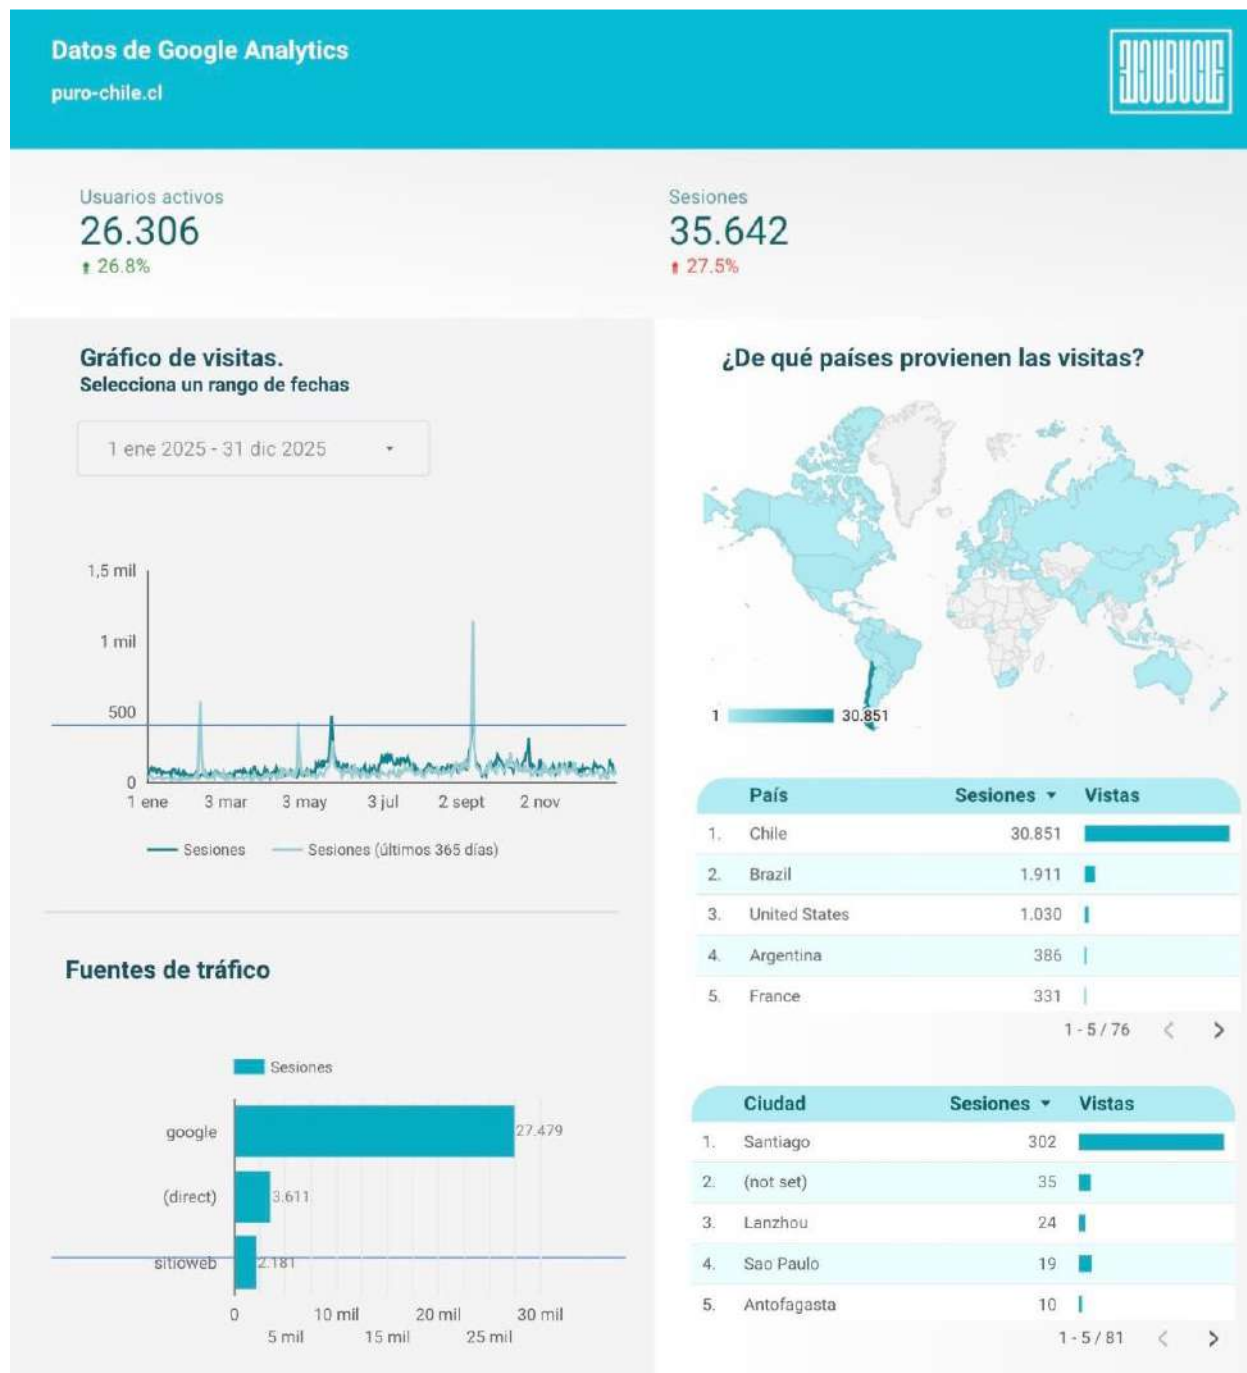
Datos de Google Analytics
puro-chile.cl

Usuarios activos
26.306
↑ 26.8%

Sesiones
35.642
↑ 27.5%

Gráfico de visitas.
Selecciona un rango de fechas

1 ene 2025 - 31 dic 2025

1,5 mil
1 mil
500
0
1 ene 3 mar 3 may 3 jul 2 sept 2 nov

Sesiones Sesiones (últimos 365 días)

¿De qué países provienen las visitas?

1 30.851

| | País | Sesiones ▾ | Vistas |
|---|---|---|---|
| 1. | Chile | 30.851 | |
| 2. | Brazil | 1.911 | |
| 3. | United States | 1.030 | |
| 4. | Argentina | 386 | |
| 5. | France | 331 | |

1 - 5 / 76

Fuentes de tráfico

Sesiones

google 27.479
(direct) 3.611
sitioweb 2.181

0 5 mil 10 mil 15 mil 20 mil 25 mil 30 mil

| | Ciudad | Sesiones ▾ | Vistas |
|---|---|---|---|
| 1. | Santiago | 302 | |
| 2. | (not set) | 35 | |
| 3. | Lanzhou | 24 | |
| 4. | Sao Paulo | 19 | |
| 5. | Antofagasta | 10 | |

1 - 5 / 81